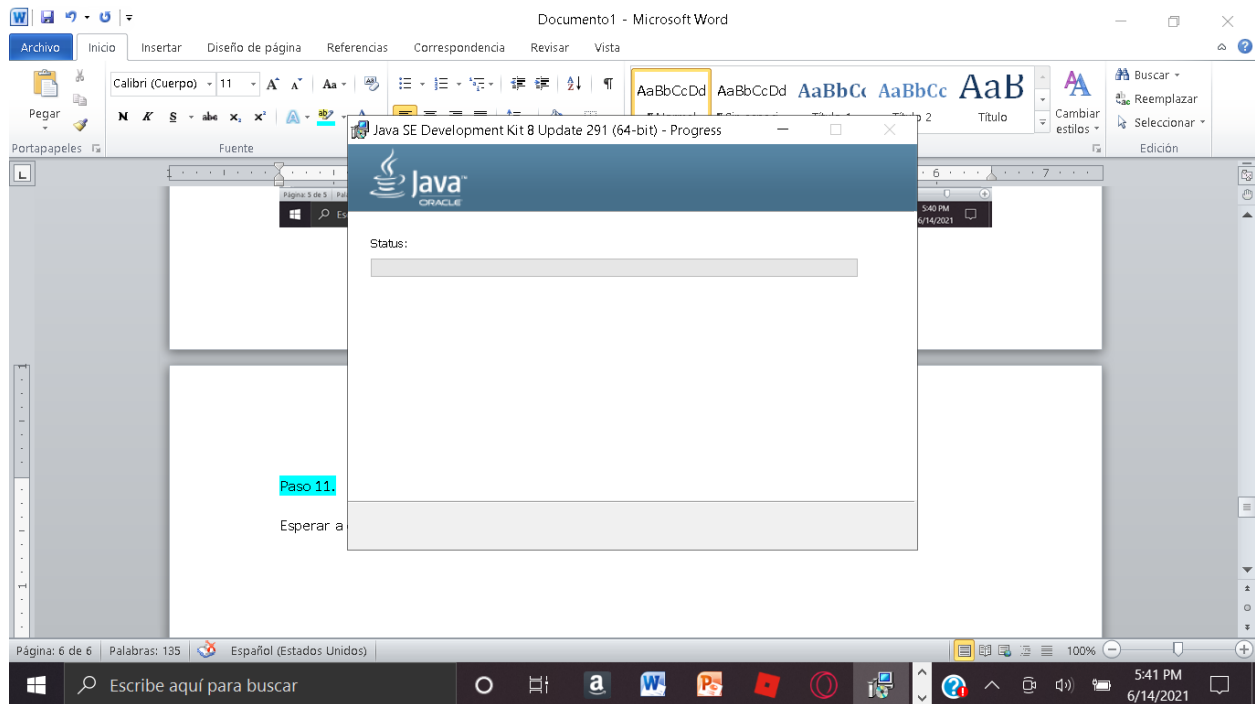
Documento1 - Microsoft Word

Archivo Inicio Insertar Diseño de página Referencias Correspondencia Revisar Vista

Pegar
Portapapeles
Calibri (Cuerpo) 11
N K S abc $x_2$ $x^2$
Fuente
AaBbCcDd AaBbCcDd AaBbCc AaBbCc AaB
Título 2 Título
Cambiar estilos
Buscar
Reemplazar
Seleccionar
Edición

Java SE Development Kit 8 Update 291 (64-bit) - Progress
Java
ORACLE
Status:

Página: 5 de 5
5:40 PM
6/14/2021

Paso 11.

Esperar a

Página: 6 de 6 Palabras: 135 Español (Estados Unidos) 100%

Escribe aquí para buscar
5:41 PM
6/14/2021